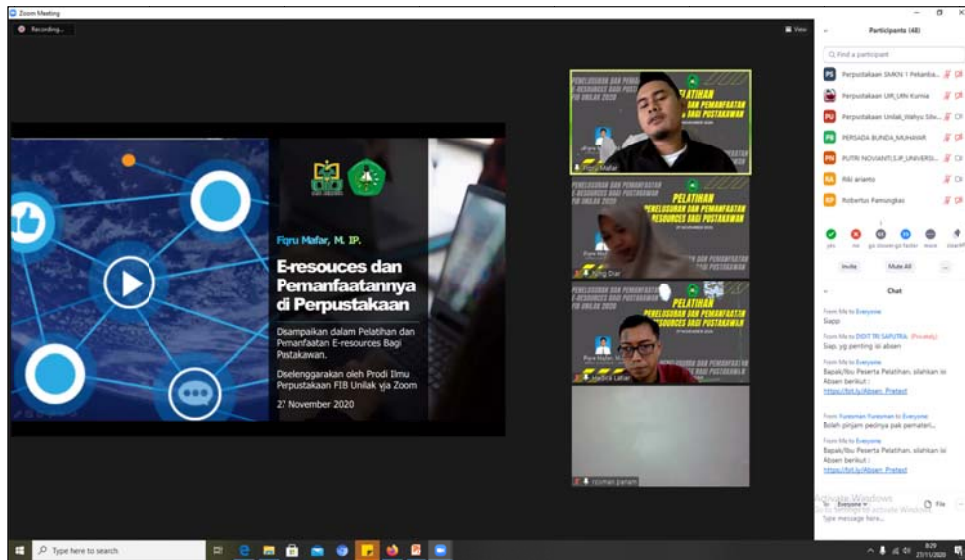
Zoom Meeting

Recording...

View

Fiqru Mafar, M. IP.

E-resouces dan Pemanfaatannya di Perpustakaan

Disampaikan dalam Pelatihan dan Pemanfaatan E-resources Bagi Pustakawan.

Deselenggarakan oleh Prodi Ilmu Perpustakaan FIB Unilak via Zoom

27 November 2020

PELATIHAN PENELUSURAN DAN PEMANFAATAN E-RESOURCES BAGI PUSTAKAWAN

Fiqru Mafar

Ning Diar

Hadira Latar

rizman panam

Participants (48)

Find a participant

Perpustakaan SMKN 1 Pekanba...

Perpustakaan UIR_UIN Kurnia

Perpustakaan Unilak_Wahyu Silv...

PERSADA BUNDA_MUHAYAR

PUTRI NOVIANTI_S.IP_UNIVERSI...

Riki arianto

Robertus Pamungkas

yes no go slower go faster more clear all

Invite Mute All ...

Chat

From Me to Everyone:
Siapp

From Me to DIDIT TRI SAPUTRA: (Privately)
Siap. yg penting isi absen

From Me to Everyone:
Bapak/Ibu Peserta Pelatihan, silahkan isi Absen berikut :
https://bit.ly/Absen_Pretest

From Yuresman Yuresman to Everyone:
Boleh pinjam pecinya pak pemateri...

From Me to Everyone:
Bapak/Ibu Peserta Pelatihan, silahkan isi Absen berikut :
https://bit.ly/Absen_Pretest

To: Everyone

File

Type message here...

Activate Windows
Go to Settings to activate Windows.

Type here to search

8:29
27/11/2020